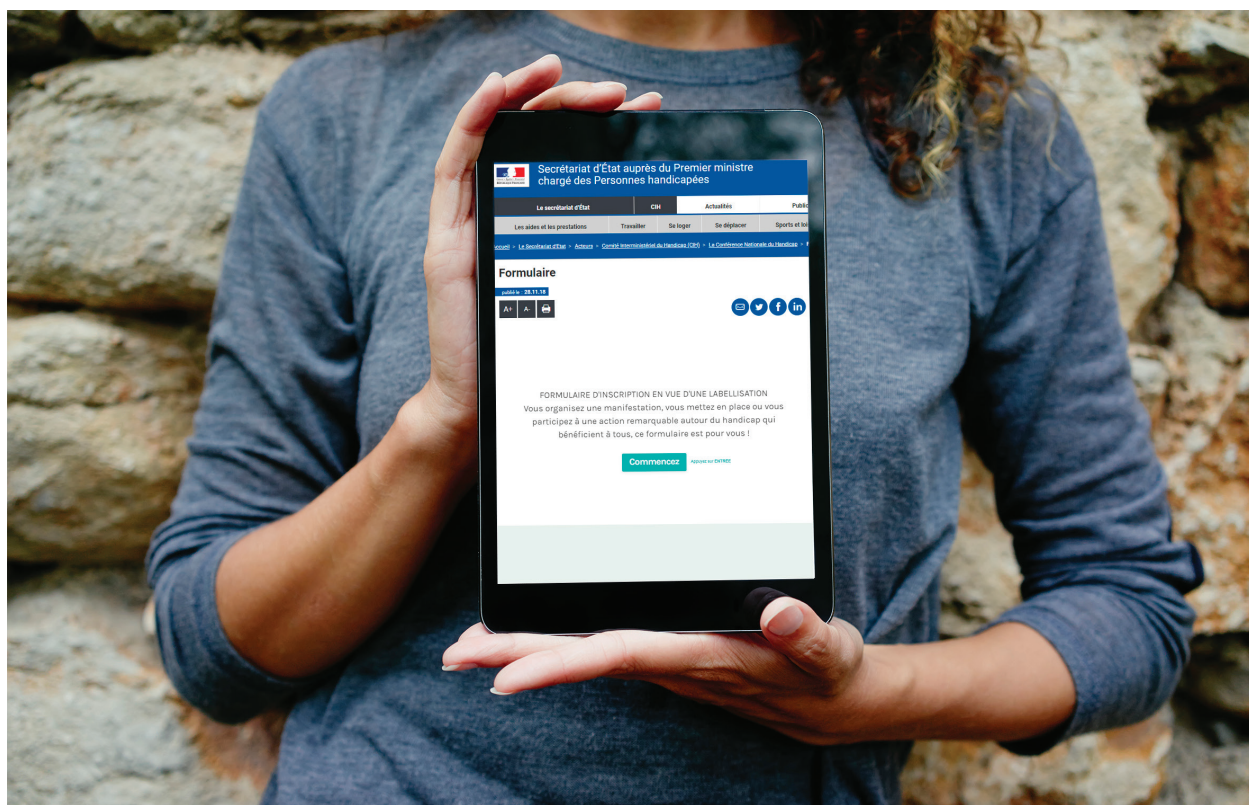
Secrétariat d'État auprès du Premier ministre chargé des Personnes handicapées

Le secrétariat d'État | CIH | Actualités | Publi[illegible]

Les aides et les prestations | Travailler | Se loger | Se déplacer | Sports et loi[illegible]

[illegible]ccueil > Le Secrétariat d'État > Acteurs > Comité Interministériel du Handicap (CIH) > La Conférence Nationale du Handicap > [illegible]

Formulaire

publié le 28.11.18

A+ A-

FORMULAIRE D'INSCRIPTION EN VUE D'UNE LABELLISATION
Vous organisez une manifestation, vous mettez en place ou vous participez à une action remarquable autour du handicap qui bénéficient à tous, ce formulaire est pour vous !

Commencez Appuyez sur ENTRÉE